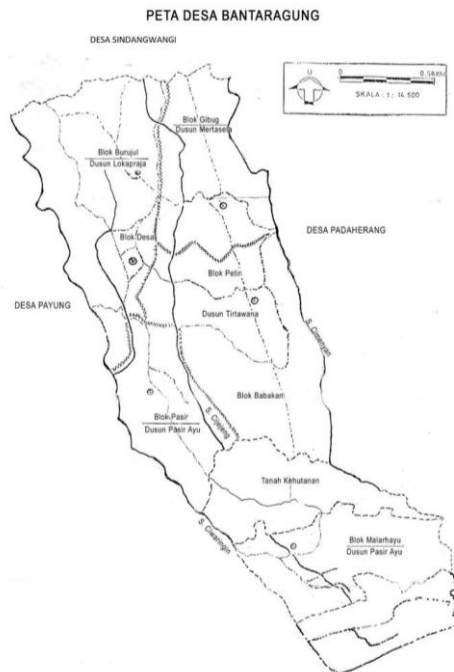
PETA DESA BANTARAGUNG

DESA SINDANGWANGI

U

0

0.5KM

SKALA : 1 : 14.500

Blok Gibug
Dusun Mertasela

Blok Burujul
Dusun Lokapraja

Blok Desa

DESA PADAHERANG

Blok Petir

Dusun Tirtawana

DESA PAYUNG

S. Cisanggarung

S. Cijeleng

Blok Babakan

Blok Pasir
Dusun Pasir Ayu

Tanah Kehutanan

S. Cisanggarung

Blok Malarhayu
Dusun Pasir Ayu